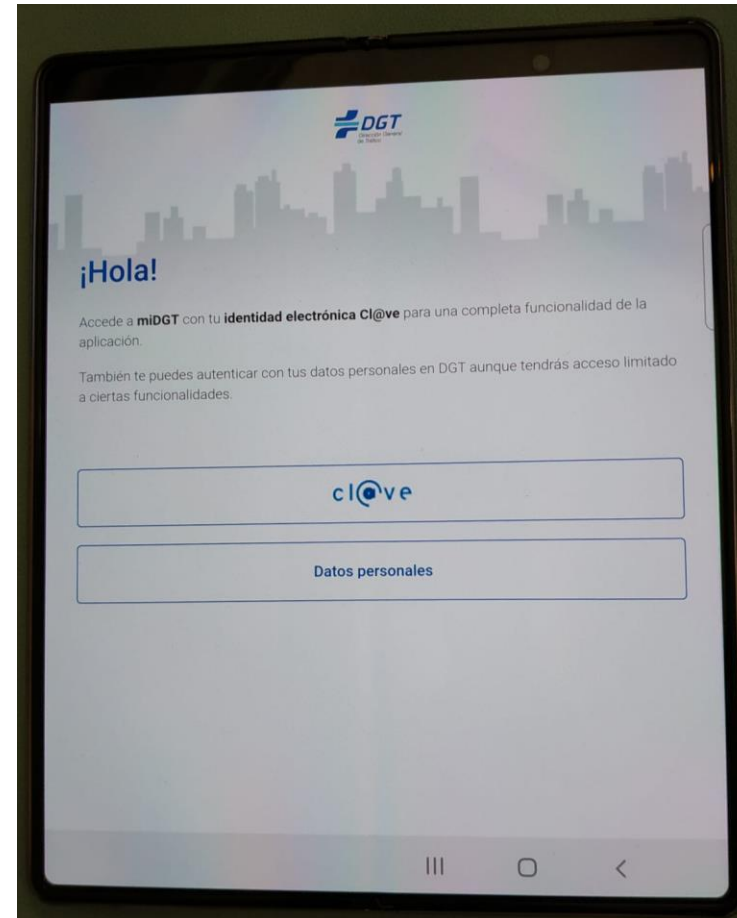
DGT
Dirección General de Tráfico

¡Hola!

Accede a miDGT con tu identidad electrónica Cl@ve para una completa funcionalidad de la aplicación.

También te puedes autenticar con tus datos personales en DGT aunque tendrás acceso limitado a ciertas funcionalidades.

cl@ve

Datos personales